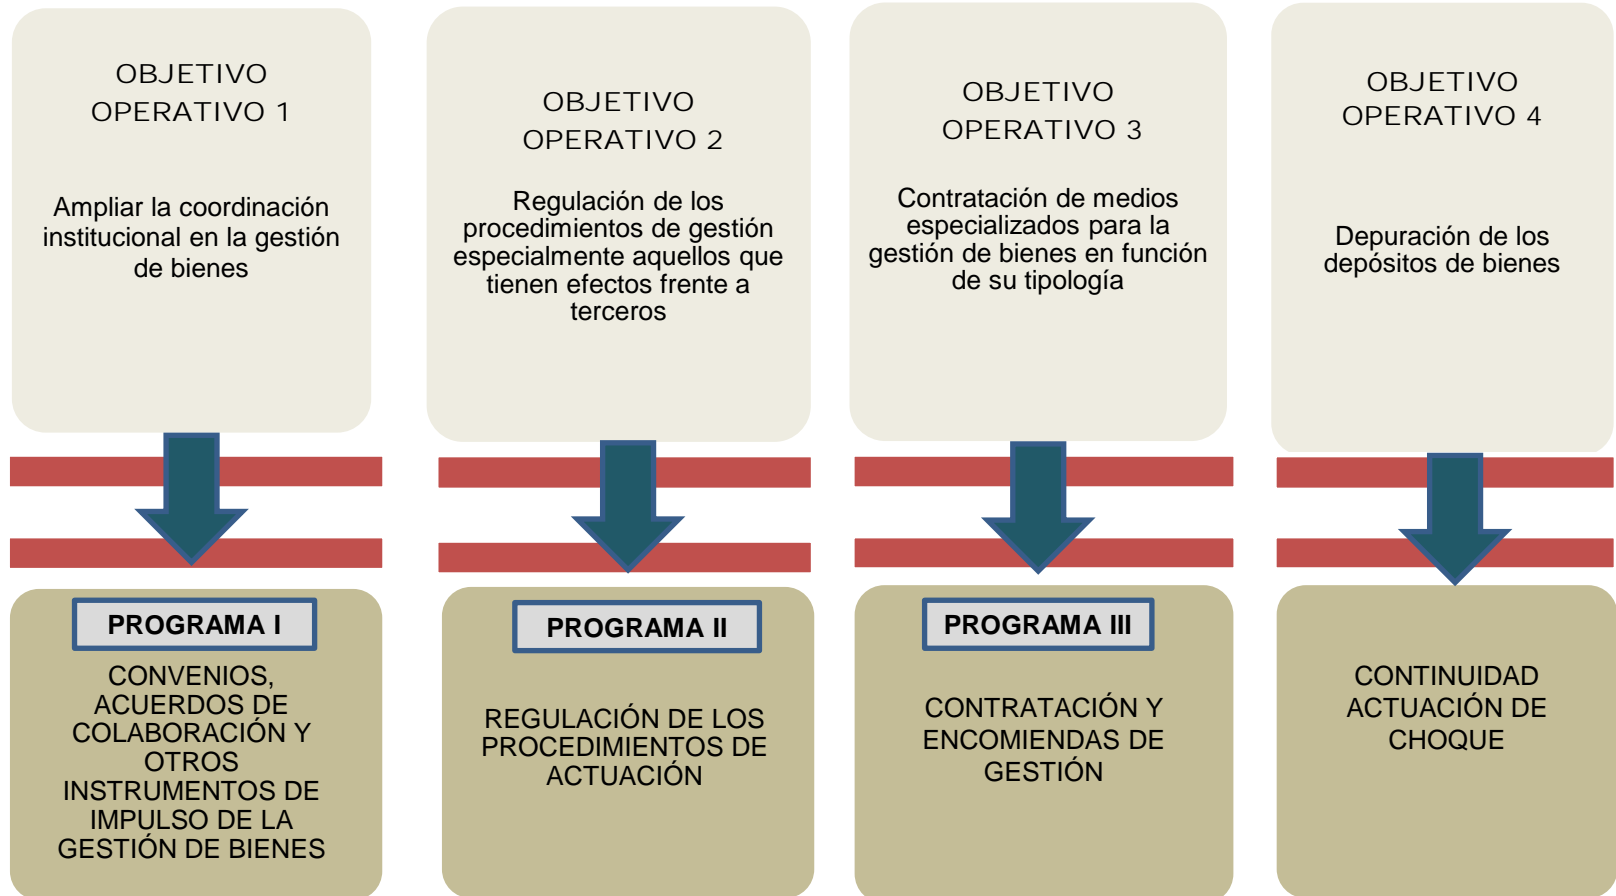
OBJETIVO OPERATIVO 1

Ampliar la coordinación institucional en la gestión de bienes

OBJETIVO OPERATIVO 2

Regulación de los procedimientos de gestión especialmente aquellos que tienen efectos frente a terceros

OBJETIVO OPERATIVO 3

Contratación de medios especializados para la gestión de bienes en función de su tipología

OBJETIVO OPERATIVO 4

Depuración de los depósitos de bienes

PROGRAMA I

CONVENIOS, ACUERDOS DE COLABORACIÓN Y OTROS INSTRUMENTOS DE IMPULSO DE LA GESTIÓN DE BIENES

PROGRAMA II

REGULACIÓN DE LOS PROCEDIMIENTOS DE ACTUACIÓN

PROGRAMA III

CONTRATACIÓN Y ENCOMIENDAS DE GESTIÓN

CONTINUIDAD ACTUACIÓN DE CHOQUE